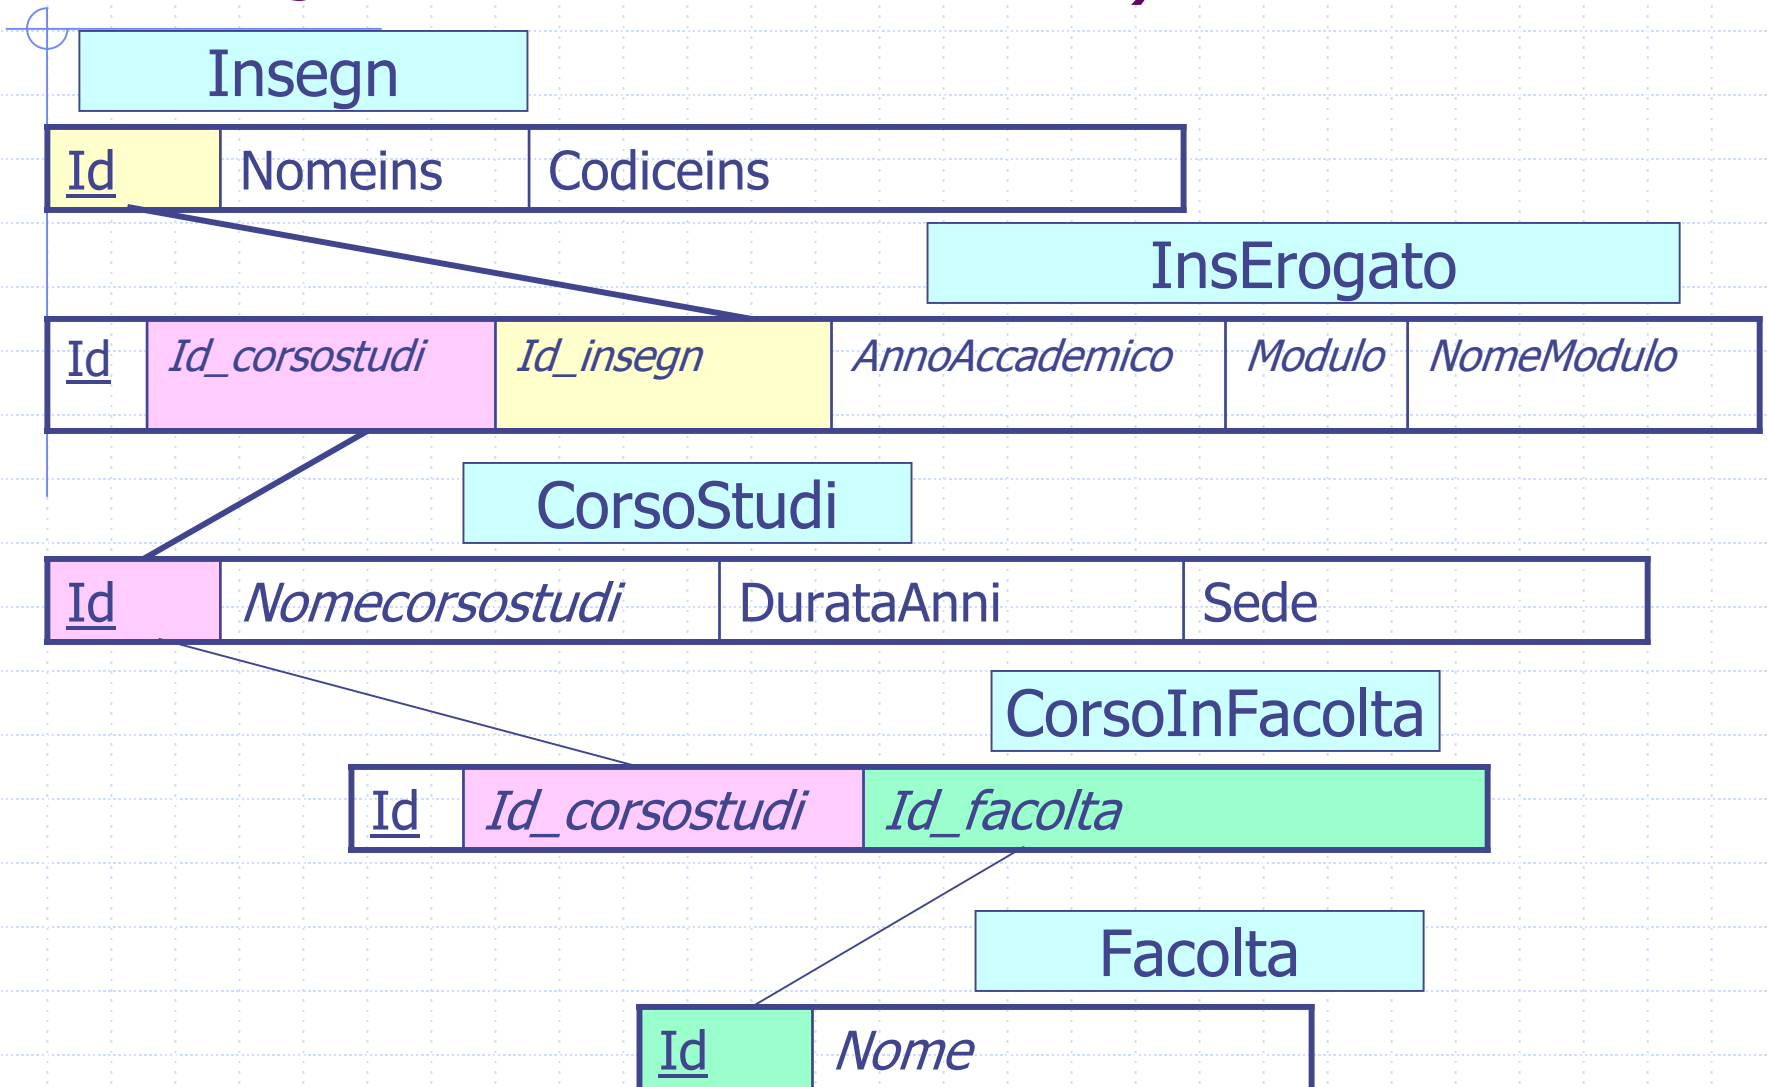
Insegn

| Id | Nomeins | Codiceins |
|---|---|---|

InsErogato

| Id | Id_corsostudi | Id_insegn | AnnoAccademico | Modulo | NomeModulo |
|---|---|---|---|---|---|

CorsoStudi

| Id | Nomecorsostudi | DurataAnni | Sede |
|---|---|---|---|

CorsoInFacolta

| Id | Id_corsostudi | Id_facolta |
|---|---|---|

Facolta

| Id | Nome |
|---|---|